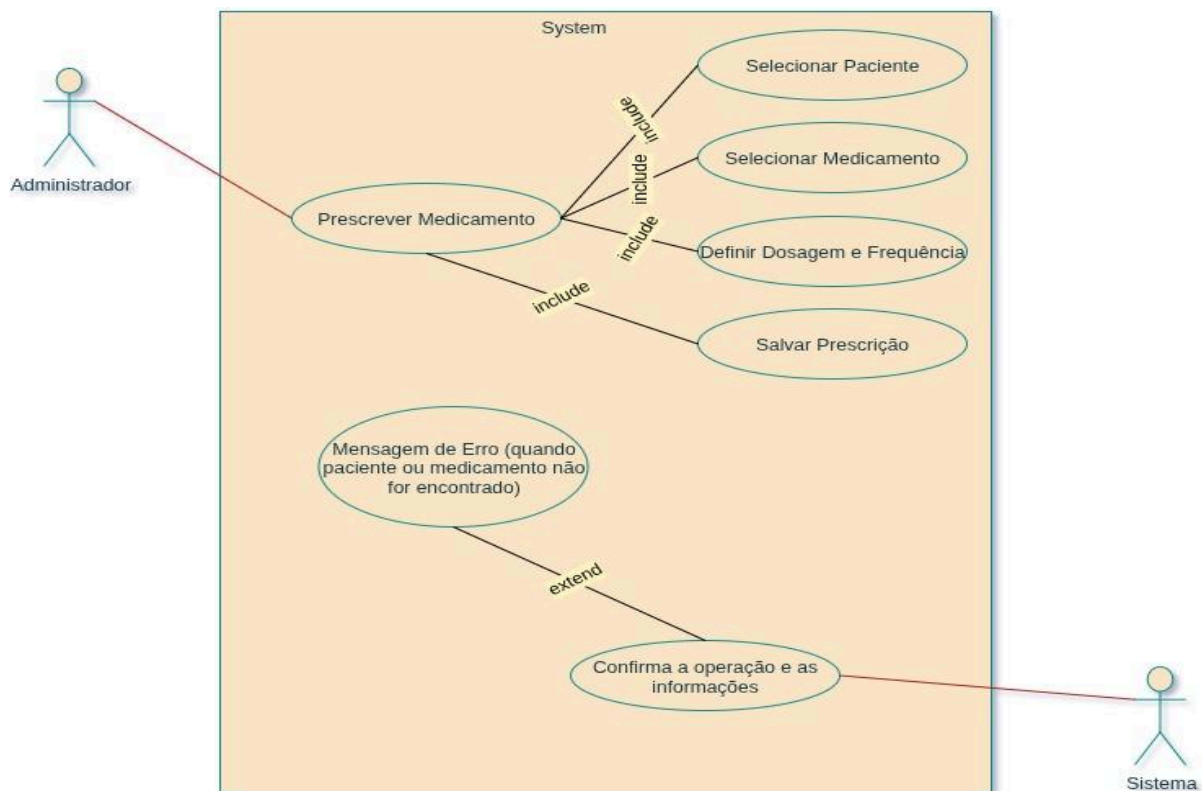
System

Administrador

Selecionar Paciente

include

Selecionar Medicamento

include

Prescrever Medicamento

include

Definir Dosagem e Frequência

include

Salvar Prescrição

Mensagem de Erro (quando paciente ou medicamento não for encontrado)

extend

Confirma a operação e as informações

Sistema